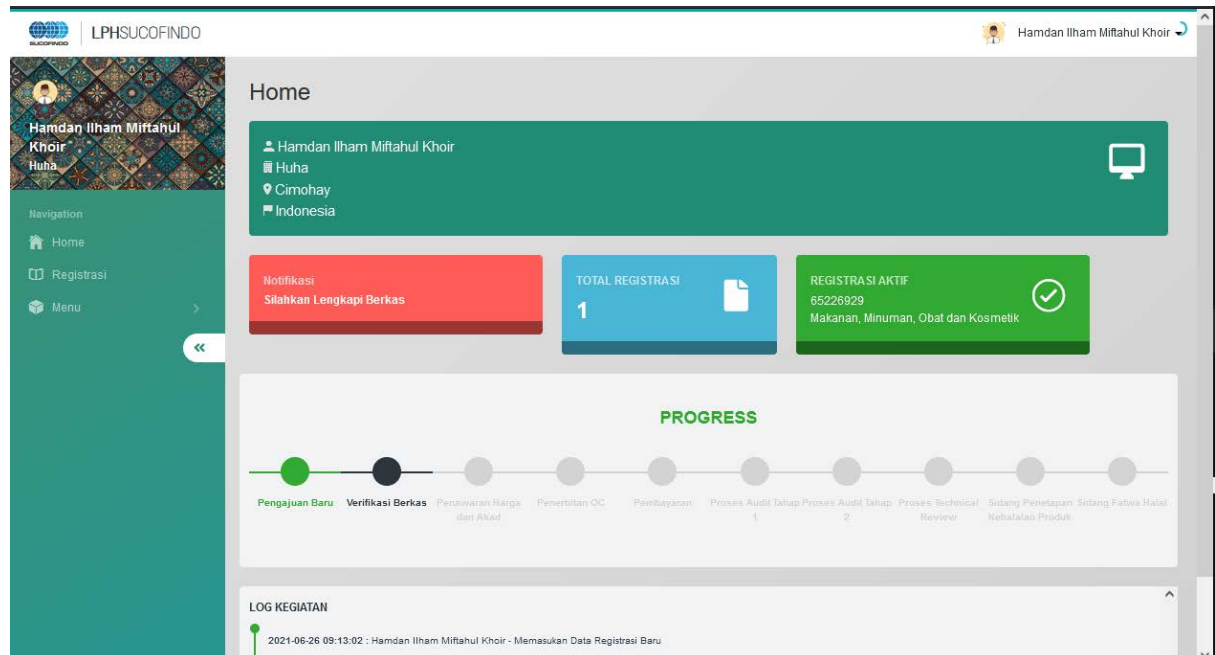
SUCOFINDO LPHSUCOFINDO

Hamdan Ilham Miftahul Khoir

Hamdan Ilham Miftahul Khoir
Huha

Navigation
Home
Registrasi
Menu

«

Home

Hamdan Ilham Miftahul Khoir
Huha
Cimohay
Indonesia

Notifikasi
Silahkan Lengkapi Berkas

TOTAL REGISTRASI
1

REGISTRASI AKTIF
65226929
Makanan, Minuman, Obat dan Kosmetik

PROGRESS

Pengajuan Baru
Verifikasi Berkas
Penawaran Harga dan Akad
Penerbitan OC
Pembayaran
Proses Audit Tahap 1
Proses Audit Tahap 2
Proses Technical Review
Sidang Penetapan Kehalalan Produk
Sidang Fatwa Halal

LOG KEGIATAN

2021-06-26 09:13:02 : Hamdan Ilham Miftahul Khoir - Memasukan Data Registrasi Baru